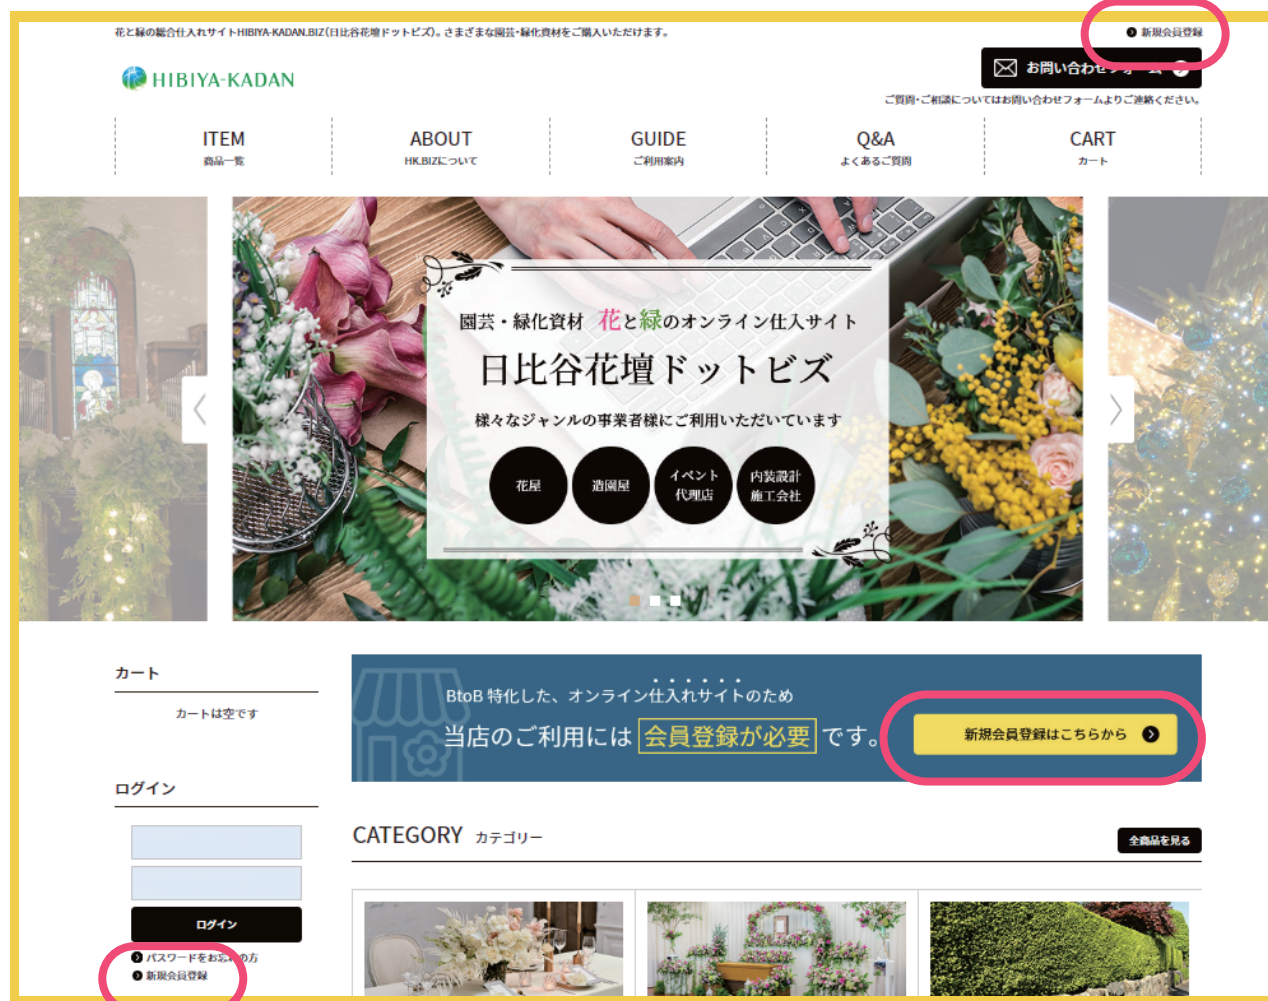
花と緑の総合仕入れサイトHIBIYA-KADAN.BIZ(日比谷花壇ドットビズ)。さまざまな園芸・緑化資材をご購入いただけます。

新規会員登録

HIBIYA-KADAN

お問い合わせフォーム

ご質問・ご相談についてはお問い合わせフォームよりご連絡ください。

ITEM
商品一覧

ABOUT
HK.BIZについて

GUIDE
ご利用案内

Q&A
よくあるご質問

CART
カート

園芸・緑化資材 花と緑のオンライン仕入サイト

日比谷花壇ドットビズ

様々なジャンルの事業者様にご利用いただいています

花屋

造園屋

イベント代理店

内装設計施工会社

カート

カートは空です

ログイン

ログイン

パスワードをお忘れの方

新規会員登録

BtoB 特化した、オンライン仕入れサイトのため

当店のご利用には 会員登録が必要 です。

新規会員登録はこちらから

CATEGORY カテゴリー

全商品を見る